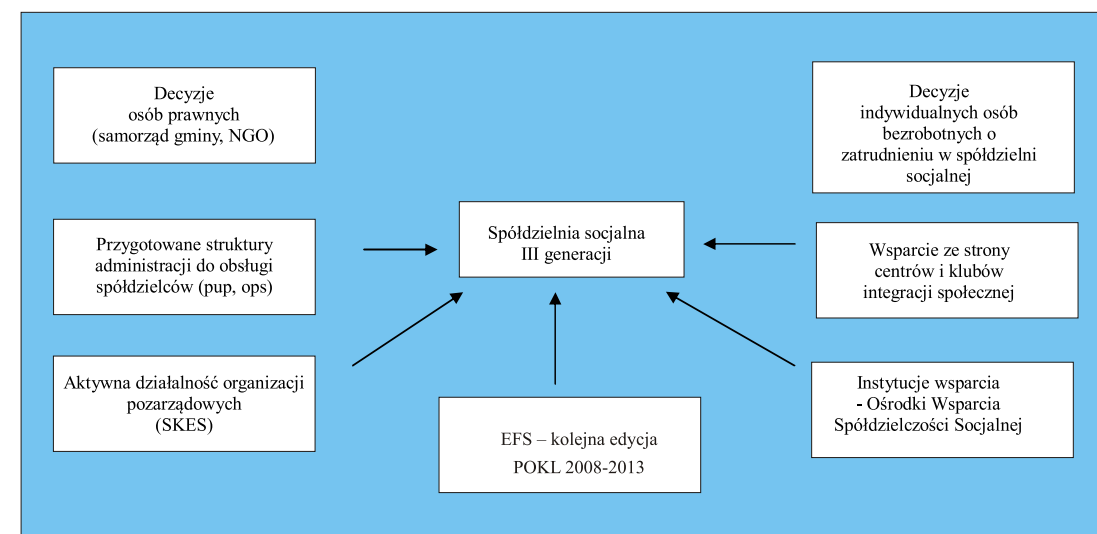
Decyzje osób prawnych (samorząd gminy, NGO)

Decyzje indywidualnych osób bezrobotnych o zatrudnieniu w spółdzielni socjalnej

Spółdzielnia socjalna III generacji

Przygotowane struktury administracji do obsługi spółdzielców (pup, ops)

Wsparcie ze strony centrów i klubów integracji społecznej

Aktywna działalność organizacji pozarządowych (SKES)

EFS – kolejna edycja POKL 2008-2013

Instytucje wsparcia - Ośrodki Wsparcia Spółdzielczości Socjalnej